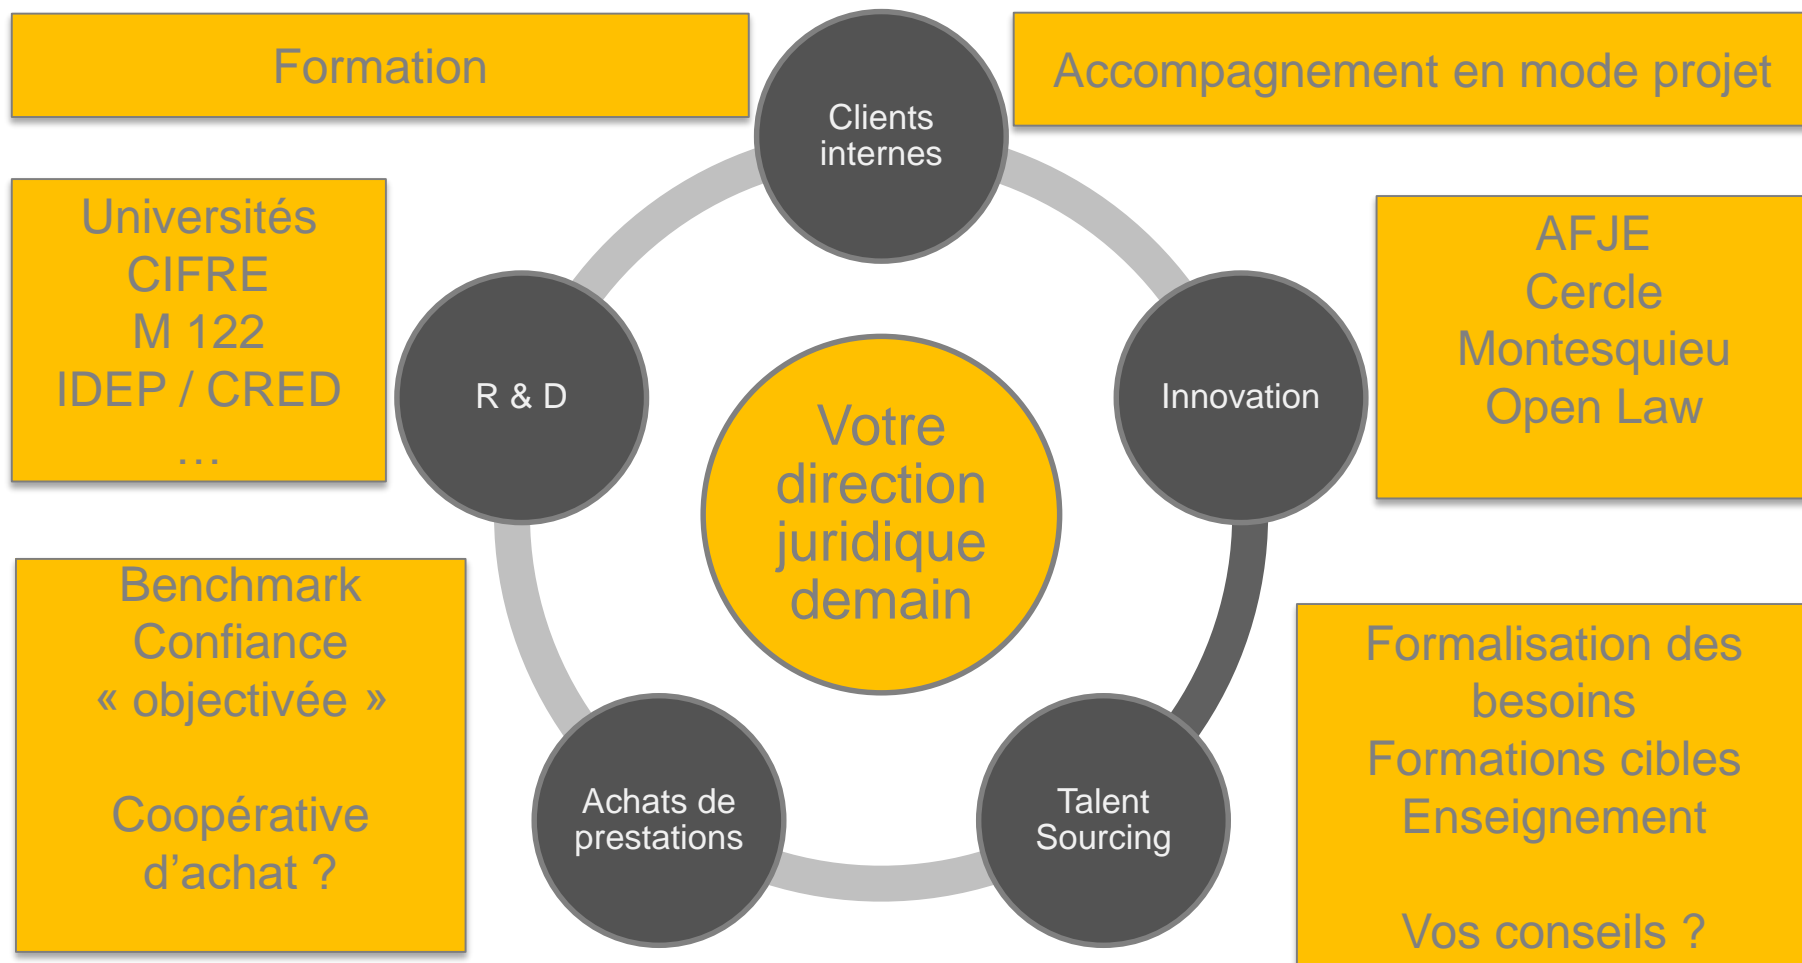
Formation

Clients internes

Accompagnement en mode projet

Universités
CIFRE
M 122
IDEP / CRED
…

R & D

Votre direction juridique demain

Innovation

AFJE
Cercle Montesquieu
Open Law

Benchmark
Confiance « objectivée »

Coopérative d’achat ?

Achats de prestations

Talent Sourcing

Formalisation des besoins
Formations cibles
Enseignement

Vos conseils ?